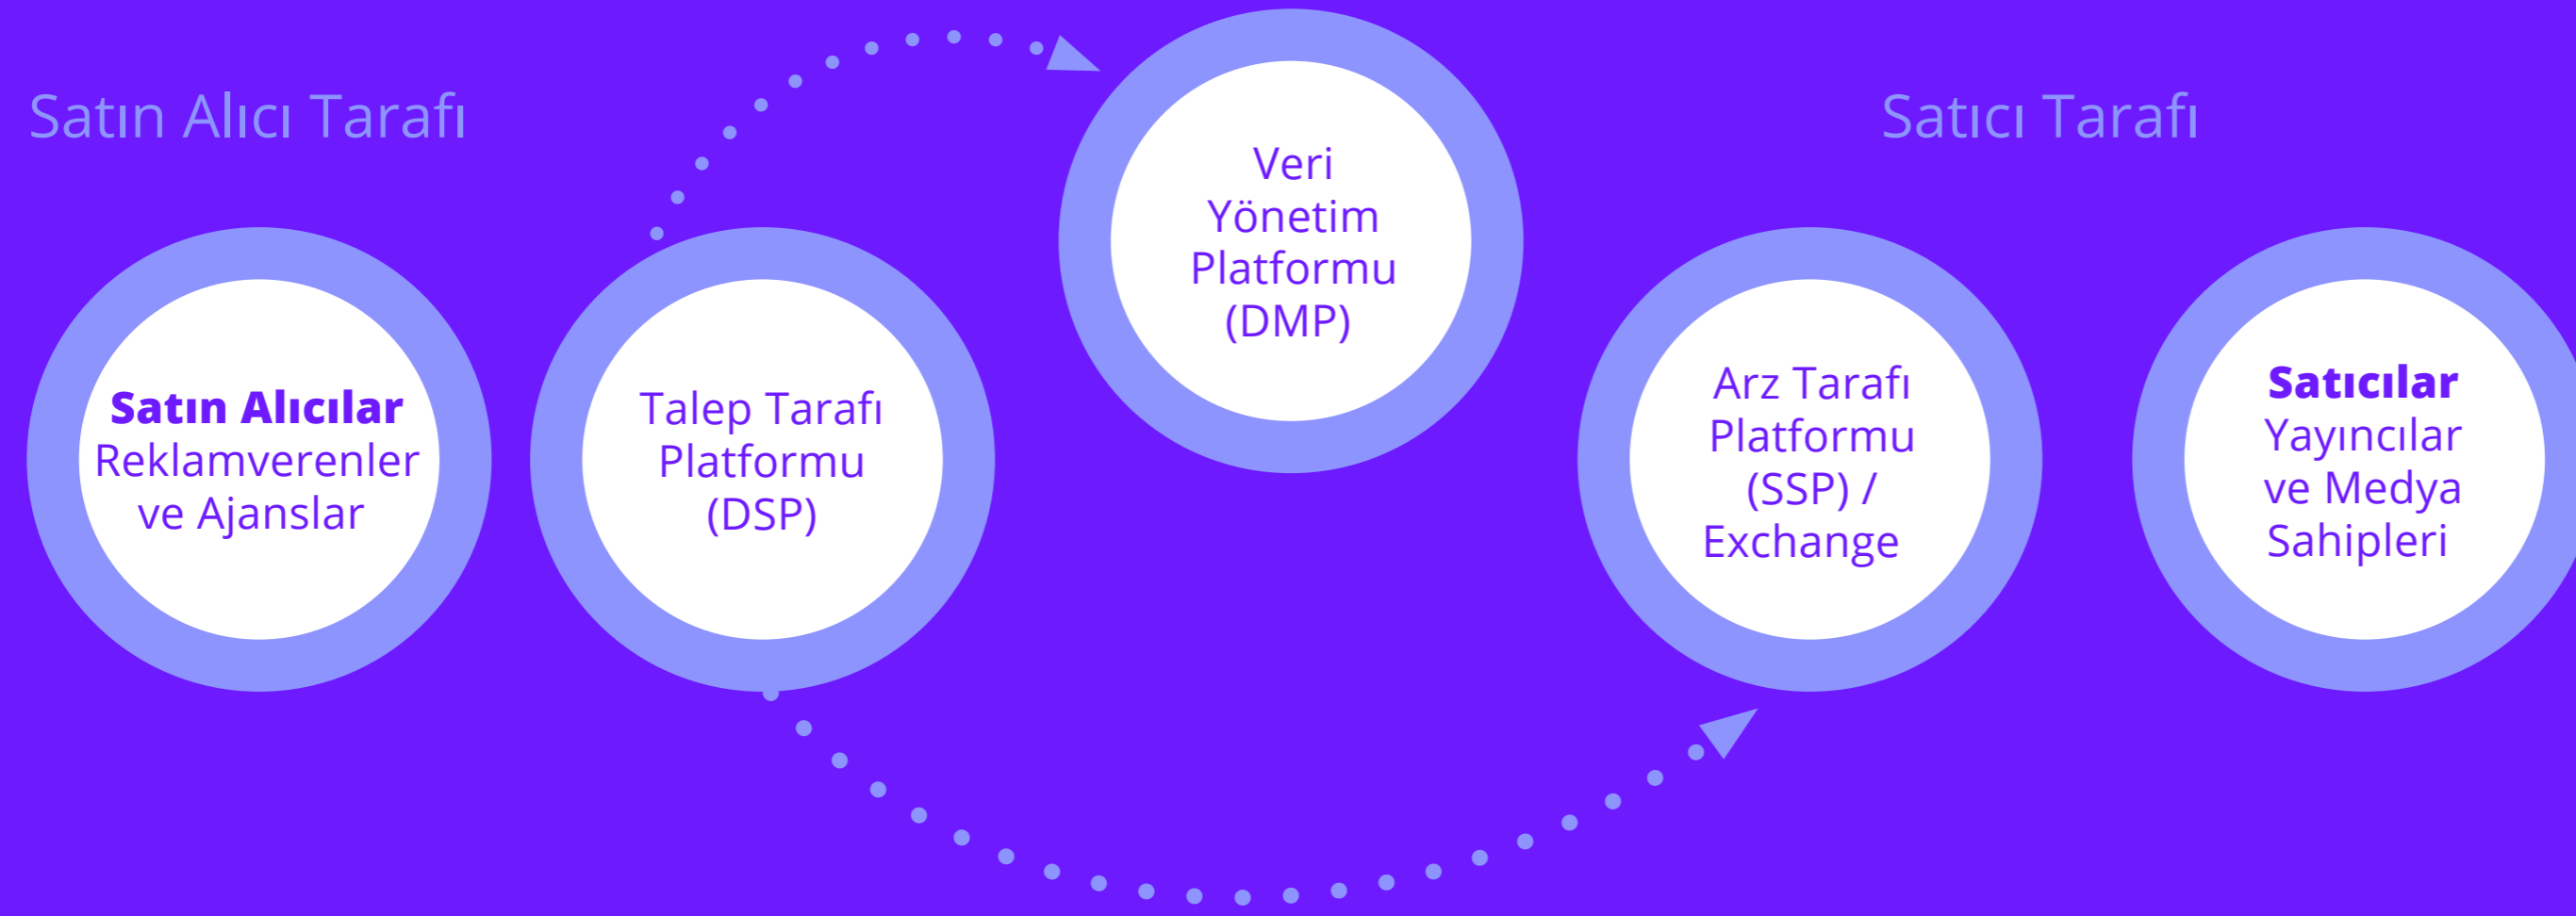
Satın Alıcı Tarafı

Satıcı Tarafı

Satın Alıcılar
Reklamverenler ve Ajanslar

Talep Tarafı Platformu (DSP)

Veri Yönetim Platformu (DMP)

Arz Tarafı Platformu (SSP) / Exchange

Satıcılar
Yayıncılar ve Medya Sahipleri